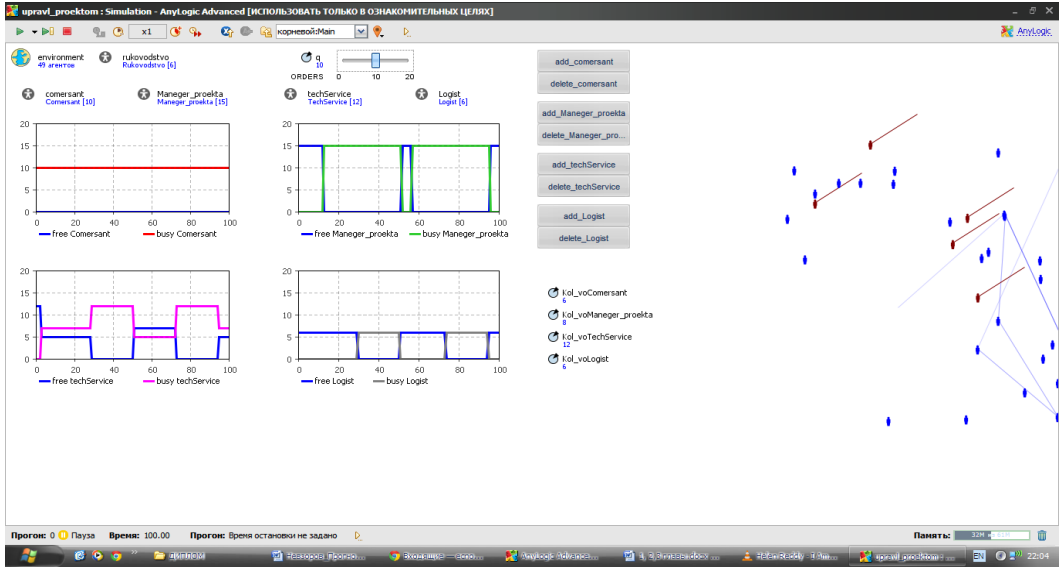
upravl_proektom : Simulation - AnyLogic Advanced [ИСПОЛЬЗОВАТЬ ТОЛЬКО В ОЗНАКОМИТЕЛЬНЫХ ЦЕЛЯХ]

x1 корневой:Main

AnyLogic

environment
49 агентов

rukovodstvo
Rukovodstvo [6]

q
10
ORDERS 0 10 20

comersant
Comersant [10]

Maneger_proekta
Maneger_proekta [15]

techService
TechService [12]

Logist
Logist [6]

add_comersant
delete_comersant
add_Maneger_proekta
delete_Maneger_pro...
add_techService
delete_techService
add_Logist
delete_Logist

20 15 10 5 0
0 20 40 60 80 100
free Comersant busy Comersant

20 15 10 5 0
0 20 40 60 80 100
free Maneger_proekta busy Maneger_proekta

20 15 10 5 0
0 20 40 60 80 100
free techService busy techService

20 15 10 5 0
0 20 40 60 80 100
free Logist busy Logist

Kol_voComersant
6
Kol_voManeger_proekta
8
Kol_voTechService
12
Kol_voLogist
6

Прогон: 0 Пауза Время: 100.00 Прогон: Время остановки не задано

Память: 32M

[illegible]
EN 22:04